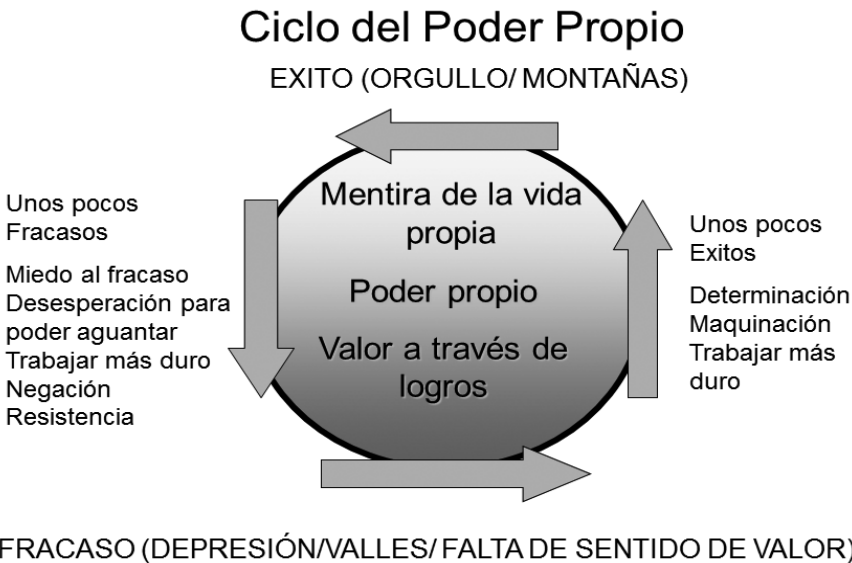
Ciclo del Poder Propio

EXITO (ORGULLO/ MONTAÑAS)

Unos pocos Fracasos

Miedo al fracaso
Desesperación para poder aguantar
Trabajar más duro
Negación
Resistencia

Mentira de la vida propia

Poder propio

Valor a través de logros

Unos pocos Exitos

Determinación
Maquinación
Trabajar más duro

FRACASO (DEPRESIÓN/VALLES/ FALTA DE SENTIDO DE VALOR)